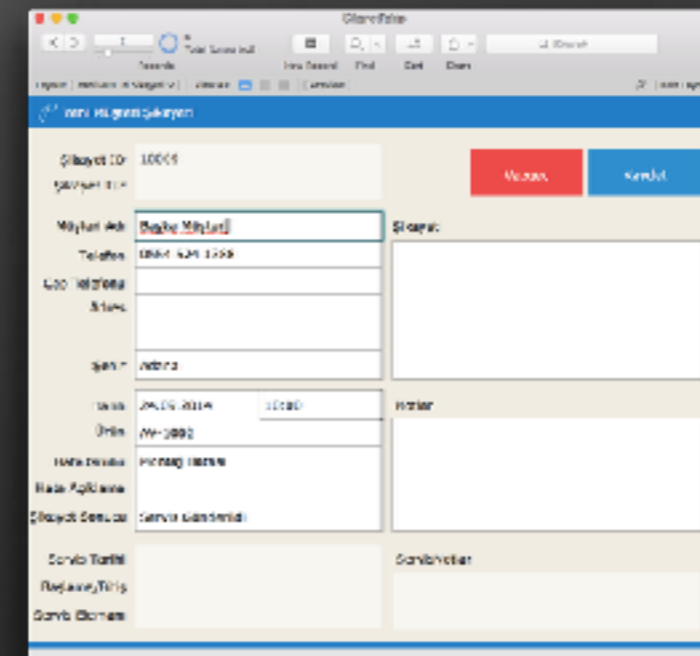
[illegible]

Records

Total (Unsorted)

New Record

Find

Sort

Share

Layout: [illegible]

Yeni Kayıt Şikayet

Şikayet ID: 10001

Şikayet Tipi:

Vazgeç

Kaydet

Müşteri Adı: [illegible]

Telefon: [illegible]

Cep Telefonu

Adres

Şehir: Adana

Şikayet:

Tarih: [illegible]

Ürün: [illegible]

Hata Detayı: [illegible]

Hata Açıklama

Şikayet Sonucu: Servis Gönderildi

Notlar

Servis Tarihi

Değişim/Tamir

Servis Elemanı

Servis Notlar